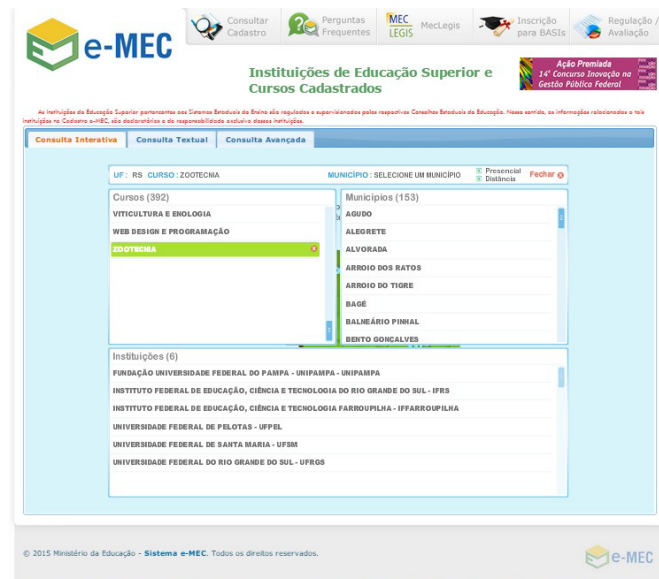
e-MEC

Consultar Cadastro

Perguntas Frequentes

MEC LEGIS MecLegis

Inscrição para BASIs

Regulação / Avaliação

Instituições de Educação Superior e Cursos Cadastrados

Ação Premiada
14º Concurso Inovação na Gestão Pública Federal

As Instituições de Educação Superior pertencentes aos Sistemas Estaduais de Ensino são reguladas e supervisionadas pelos respectivos Conselhos Estaduais de Educação. Nesse sentido, as informações relacionadas a tais instituições no Cadastro e-MEC, são declaratórias e de responsabilidade exclusiva dessas instituições.

Consulta Interativa | Consulta Textual | Consulta Avançada

UF : RS CURSO : ZOOTECNIA

MUNICÍPIO : SELECIONE UM MUNICÍPIO

Presencial
Distância

Fechar

Cursos (392)

VITICULTURA E ENOLOGIA
WEB DESIGN E PROGRAMAÇÃO
ZOOTECNIA

Municípios (153)

AGUDO
ALEGRETE
ALVORADA
ARROIO DOS RATOS
ARROIO DO TIGRE
BAGÉ
BALNEÁRIO PINHAL
BENTO GONÇALVES

Instituições (6)

FUNDAÇÃO UNIVERSIDADE FEDERAL DO PAMPA - UNIPAMPA - UNIPAMPA
INSTITUTO FEDERAL DE EDUCAÇÃO, CIÊNCIA E TECNOLOGIA DO RIO GRANDE DO SUL - IFRS
INSTITUTO FEDERAL DE EDUCAÇÃO, CIÊNCIA E TECNOLOGIA FARROUPILHA - IFFARROUPILHA
UNIVERSIDADE FEDERAL DE PELOTAS - UFPEL
UNIVERSIDADE FEDERAL DE SANTA MARIA - UFSM
UNIVERSIDADE FEDERAL DO RIO GRANDE DO SUL - UFRGS

© 2015 Ministério da Educação - Sistema e-MEC. Todos os direitos reservados.

e-MEC